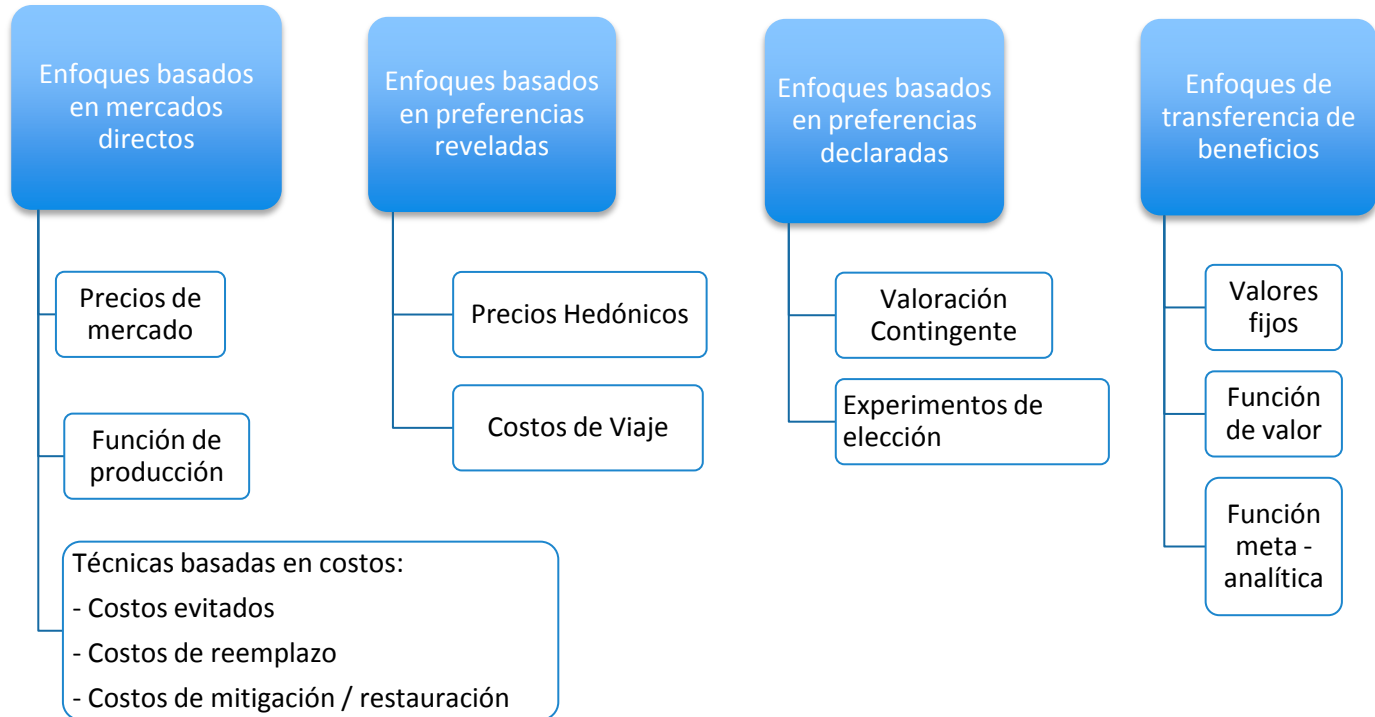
Enfoques basados en mercados directos

Precios de mercado

Función de producción

Técnicas basadas en costos:
- Costos evitados
- Costos de reemplazo
- Costos de mitigación / restauración

Enfoques basados en preferencias reveladas

Precios Hedónicos

Costos de Viaje

Enfoques basados en preferencias declaradas

Valoración Contingente

Experimentos de elección

Enfoques de transferencia de beneficios

Valores fijos

Función de valor

Función meta - analítica